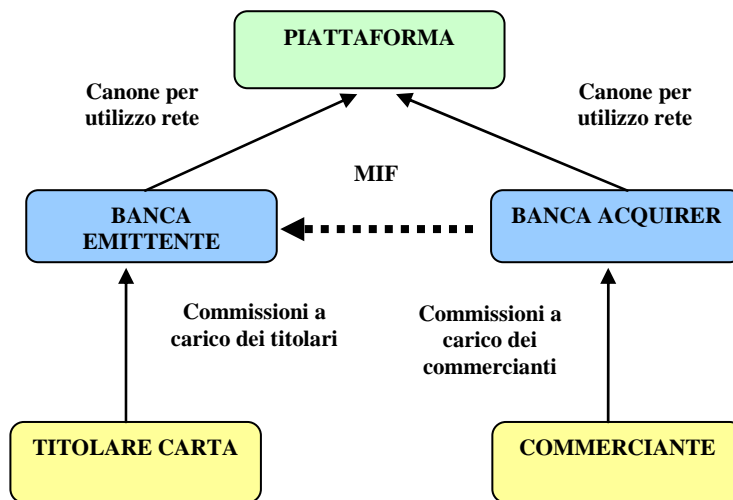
PIATTAFORMA

Canone per utilizzo rete

Canone per utilizzo rete

MIF

BANCA EMITTENTE

BANCA ACQUIRER

Commissioni a carico dei titolari

Commissioni a carico dei commercianti

TITOLARE CARTA

COMMERCIANTE